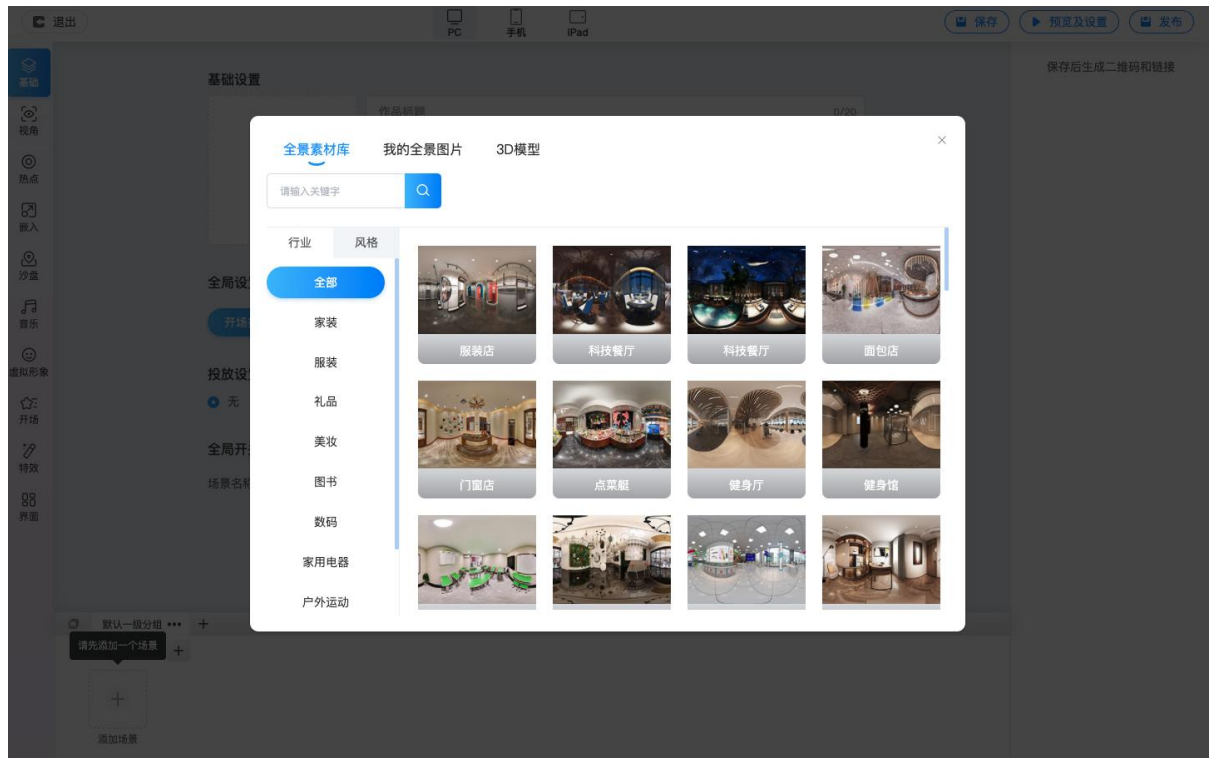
退出

PC
手机
iPad

保存
预览及设置
发布

基础
视角
热点
嵌入
沙盘
音乐
虚拟形象
开场
特效
界面

基础设置

作品标题 0/20

全局设

开场

投放设

无

全局开

场景名称

保存后生成二维码和链接

全景素材库
我的全景图片
3D模型

×

请输入关键字

行业
风格

全部
家装
服装
礼品
美妆
图书
数码
家用电器
户外运动

服装店
科技餐厅
科技餐厅
面包店
门窗店
点菜艇
健身厅
健身馆

默认一级分组 ••• +
请先添加一个场景
+
添加场景